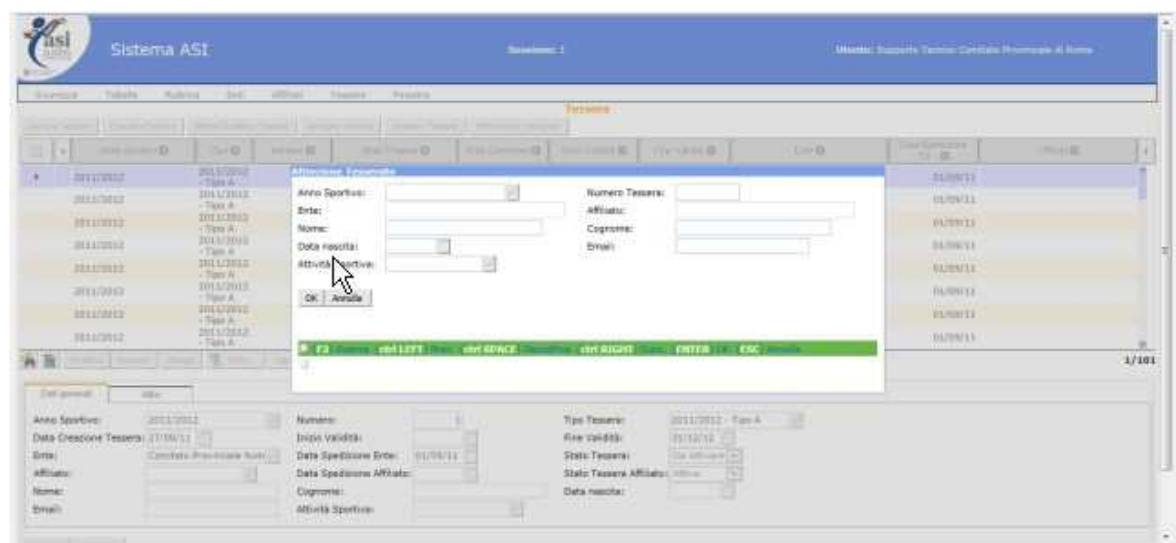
asi

Sistema ASI

Sessione: 1

Utente: Supporto Tecnico Comitato Provinciale di Roma

Tessere

Attenzione: Tesserato

Anno Sportivo:
Numero Tessera:
Ente:
Affiliato:
Nome:
Cognome:
Data nascita:
Email:
Attività Sportiva:

OK
Annulla

F2
ctrl LEFT
ctrl SPACE
ctrl RIGHT
ENTER
ESC

| | 2011/2012 | 2011/2012 - Tipo A | 01/09/11 |
|---|---|---|---|
| | 2011/2012 | 2011/2012 - Tipo A | 01/09/11 |
| | 2011/2012 | 2011/2012 - Tipo A | 01/09/11 |
| | 2011/2012 | 2011/2012 - Tipo A | 01/09/11 |
| | 2011/2012 | 2011/2012 - Tipo A | 01/09/11 |
| | 2011/2012 | 2011/2012 - Tipo A | 01/09/11 |
| | 2011/2012 | 2011/2012 - Tipo A | 01/09/11 |
| | 2011/2012 | 2011/2012 - Tipo A | 01/09/11 |

1/101

Dati generali
Altro

Anno Sportivo: 2011/2012
Numero:
Tipo Tessera: 2011/2012 - Tipo A
Data Creazione Tessera: 27/06/11
Inizio Validità:
Fine Validità: 31/12/12
Ente: Comitato Provinciale Rom
Data Spedizione Ente: 01/09/11
Stato Tessera:
Affiliato:
Data Spedizione Affiliato:
Stato Tessera Affiliato:
Nome:
Cognome:
Data nascita:
Email:
Attività Sportiva: